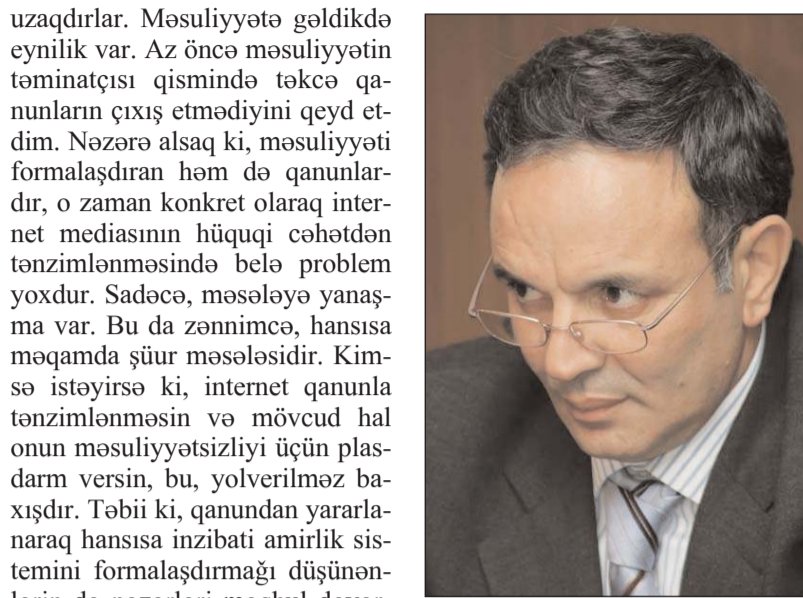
uzaqdırlar. Məsuliyyətə gəldikdə eynilik var. Az öncə məsuliyyətin təminatçısı qismində təkcə qanunların çıxış etmədiyini qeyd etdim. Nəzərə alsaq ki, məsuliyyəti formalaşdıran həm də qanunlardır, o zaman konkret olaraq internet mediasının hüquqi cəhətdən tənzimlənməsində belə problem yoxdur. Sadəcə, məsələyə yanaşma var. Bu da zənnimcə, hansısa məqamda şüur məsələsidir. Kimsə istəyirsə ki, internet qanunla tənzimlənməsin və mövcud hal onun məsuliyyətsizliyi üçün plasdarm versin, bu, yolverilməz baxışdır. Təbii ki, qanundan yararlanaraq hansısa inzibati amirlik sistemini formalaşdırmağı düşünənlərin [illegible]